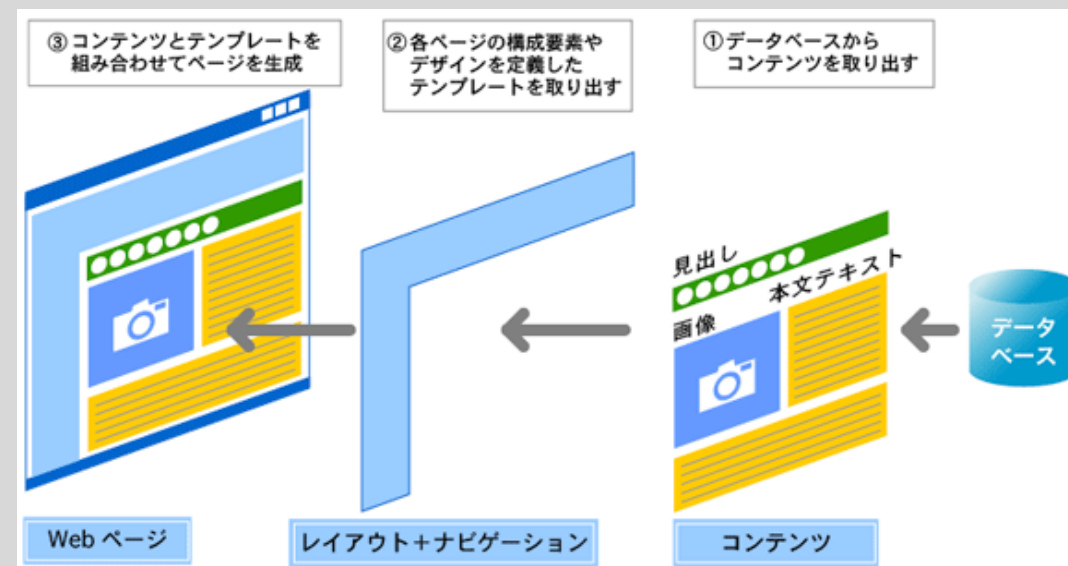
③コンテンツとテンプレートを組み合わせてページを生成

②各ページの構成要素やデザインを定義したテンプレートを取り出す

①データベースからコンテンツを取り出す

見出し

本文テキスト

画像

データベース

Web ページ

レイアウト＋ナビゲーション

コンテンツ